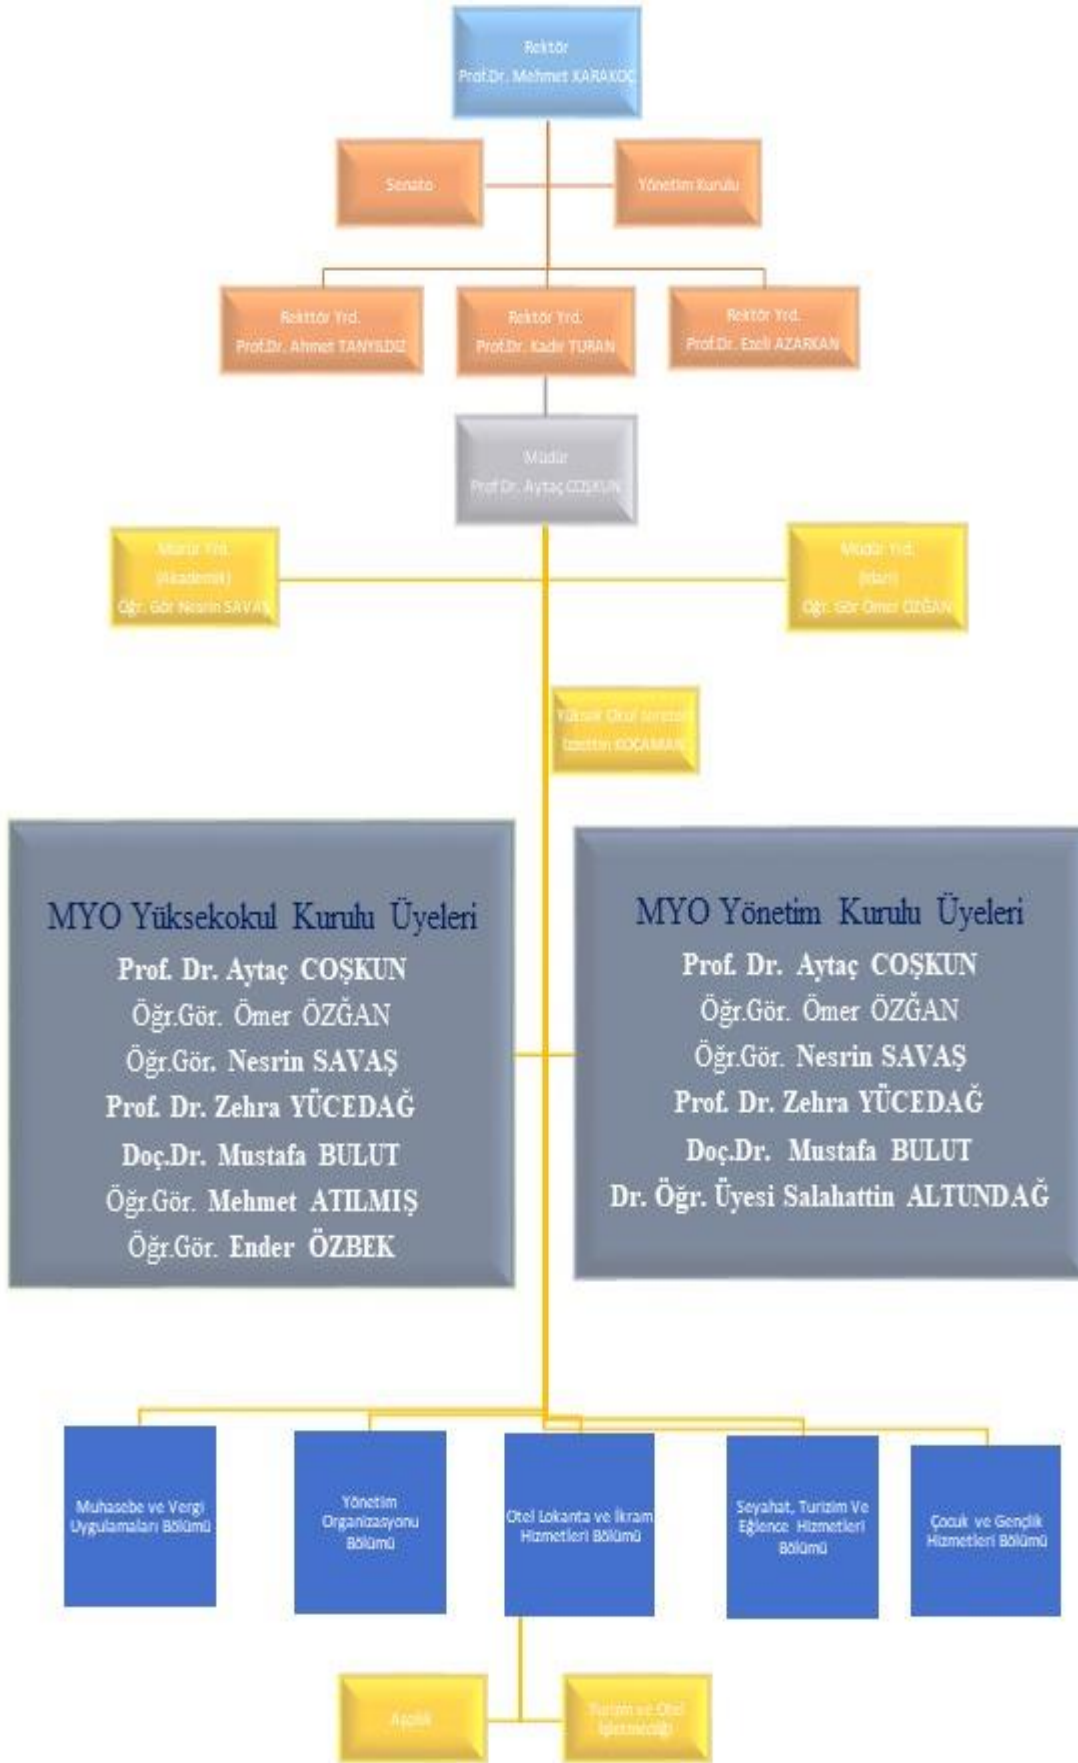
Rektör
Prof.Dr. Mehmet KARAKOÇ

Senato

Yönetim Kurulu

Rektör Yrd.
Prof.Dr. Ahmet TANYILDIZ

Rektör Yrd.
Prof.Dr. Kadir TURAN

Rektör Yrd.
Prof.Dr. Ezeli AZARKAN

Müdür
Prof.Dr. Aytaç COŞKUN

Müdür Yrd.
(Akademik)
Öğr. Gör. Nesrin SAVAŞ

Müdür Yrd.
(İdari)
Öğr. Gör. Ömer ÖZĞAN

Yüksek Okul Sekreteri
İzzettin KOCAMAN

MYO Yüksekokul Kurulu Üyeleri
Prof. Dr. Aytaç COŞKUN
Öğr.Gör. Ömer ÖZĞAN
Öğr.Gör. Nesrin SAVAŞ
Prof. Dr. Zehra YÜCEDAĞ
Doç.Dr. Mustafa BULUT
Öğr.Gör. Mehmet ATILMIŞ
Öğr.Gör. Ender ÖZBEK

MYO Yönetim Kurulu Üyeleri
Prof. Dr. Aytaç COŞKUN
Öğr.Gör. Ömer ÖZĞAN
Öğr.Gör. Nesrin SAVAŞ
Prof. Dr. Zehra YÜCEDAĞ
Doç.Dr. Mustafa BULUT
Dr. Öğr. Üyesi Salahattin ALTUNDAĞ

Muhasebe ve Vergi Uygulamaları Bölümü

Yönetim Organizasyonu Bölümü

Otel Lokanta ve İkram Hizmetleri Bölümü

Seyahat, Turizm Ve Eğlence Hizmetleri Bölümü

Çocuk ve Gençlik Hizmetleri Bölümü

Aşçılık

Turizm ve Otel İşletmeciliği